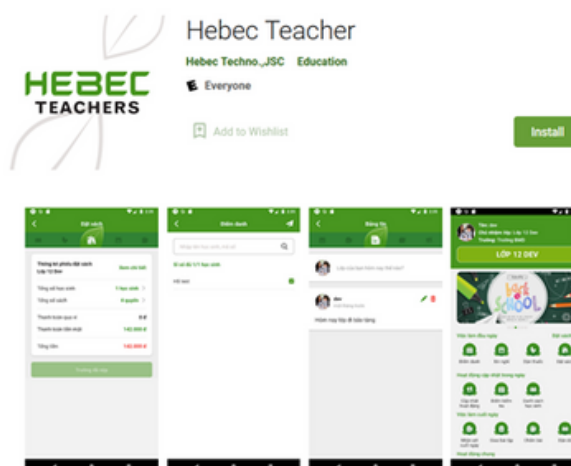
HEBEC
TEACHERS

Hebec Teacher
Hebec Techno.,JSC Education
Everyone
Add to Wishlist
Install

Đặt sách
Thông tin phiếu đặt sách
Lớp 12 Dev
Tổng số học sinh
Tổng số sách
Thanh toán qua ví
Thanh toán tiền mặt
142.000 đ
Tổng tiền
142.000 đ

Điểm danh
Sĩ số lớp

Đăng tin
Lớp của bạn hôm nay thế nào?
Hôm nay lớp đi bảo tàng

LỚP 12 DEV
SCHOOL
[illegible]